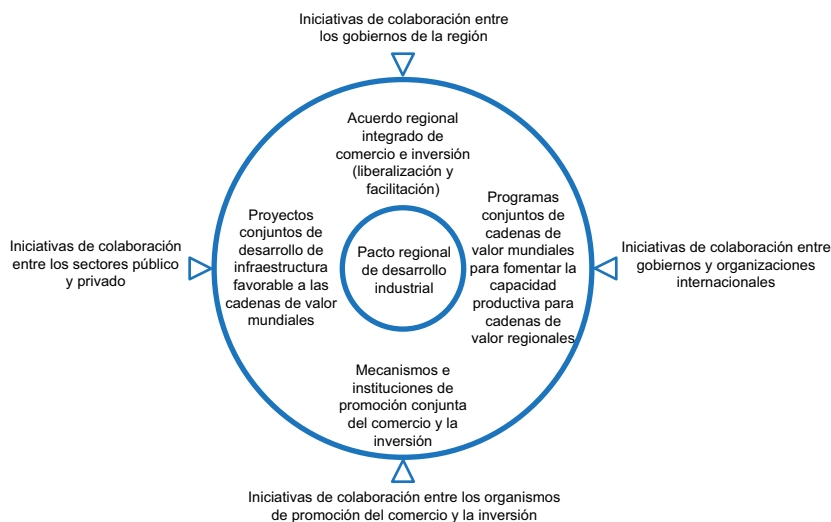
Iniciativas de colaboración entre los gobiernos de la región

Acuerdo regional integrado de comercio e inversión (liberalización y facilitación)

Iniciativas de colaboración entre los sectores público y privado

Proyectos conjuntos de desarrollo de infraestructura favorable a las cadenas de valor mundiales

Pacto regional de desarrollo industrial

Programas conjuntos de cadenas de valor mundiales para fomentar la capacidad productiva para cadenas de valor regionales

Iniciativas de colaboración entre gobiernos y organizaciones internacionales

Mecanismos e instituciones de promoción conjunta del comercio y la inversión

Iniciativas de colaboración entre los organismos de promoción del comercio y la inversión